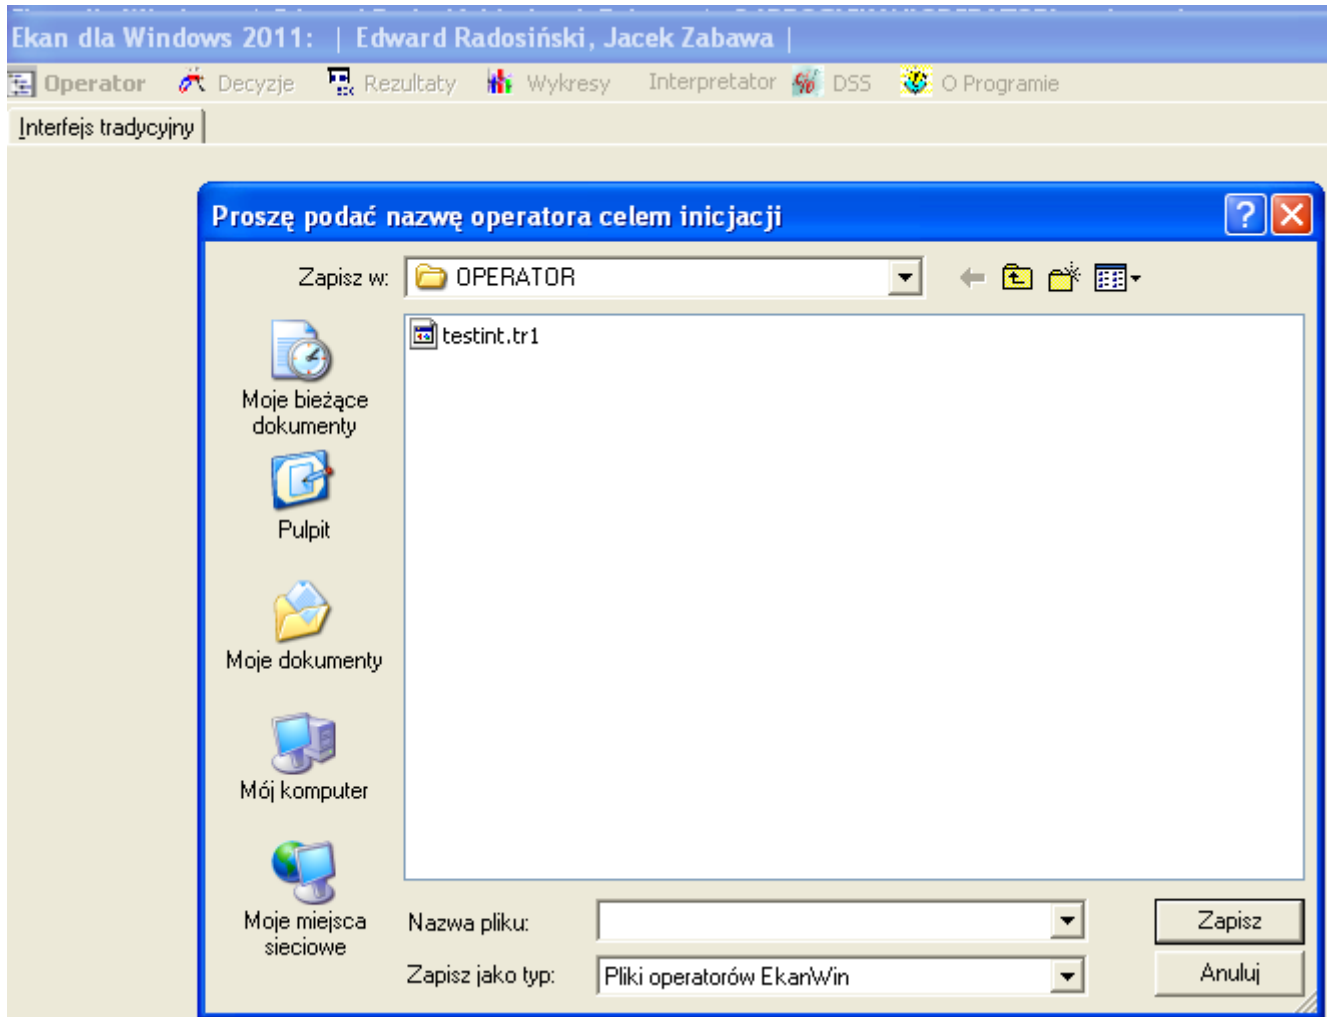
Ekan dla Windows 2011: | Edward Radosiński, Jacek Zabawa |

Operator Decyzje Rezultaty Wykresy Interpretator DSS O Programie

Interfejs tradycyjny

Proszę podać nazwę operatora celem inicjacji

Zapisz w: OPERATOR

testint.tr1

Moje bieżące dokumenty

Pulpit

Moje dokumenty

Mój komputer

Moje miejsca sieciowe

Nazwa pliku:

Zapisz jako typ: Pliki operatorów EkanWin

Zapisz

Anuluj